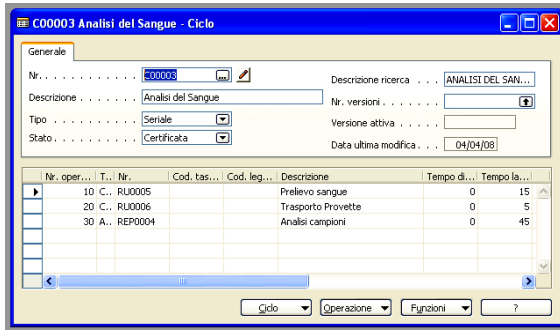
C00003 Analisi del Sangue - Ciclo

Generale

Nr. . . . . . . . . . . . C00003
Descrizione . . . . . . . Analisi del Sangue
Tipo . . . . . . . . . . Seriale
Stato . . . . . . . . . . Certificata

Descrizione ricerca . . . ANALISI DEL SAN...
Nr. versioni . . . . . . .
Versione attiva . . . . .
Data ultima modifica . . . 04/04/08

| Nr. oper... | T... | Nr. | Cod. tas... | Cod. leg... | Descrizione | Tempo di... | Tempo la... |
|---|---|---|---|---|---|---|---|
| 10 | C.. | RU0005 | | | Prelievo sangue | 0 | 15 |
| 20 | C.. | RU0006 | | | Trasporto Provette | 0 | 5 |
| 30 | A.. | REP0004 | | | Analisi campioni | 0 | 45 |

Ciclo | Operazione | Funzioni | ?